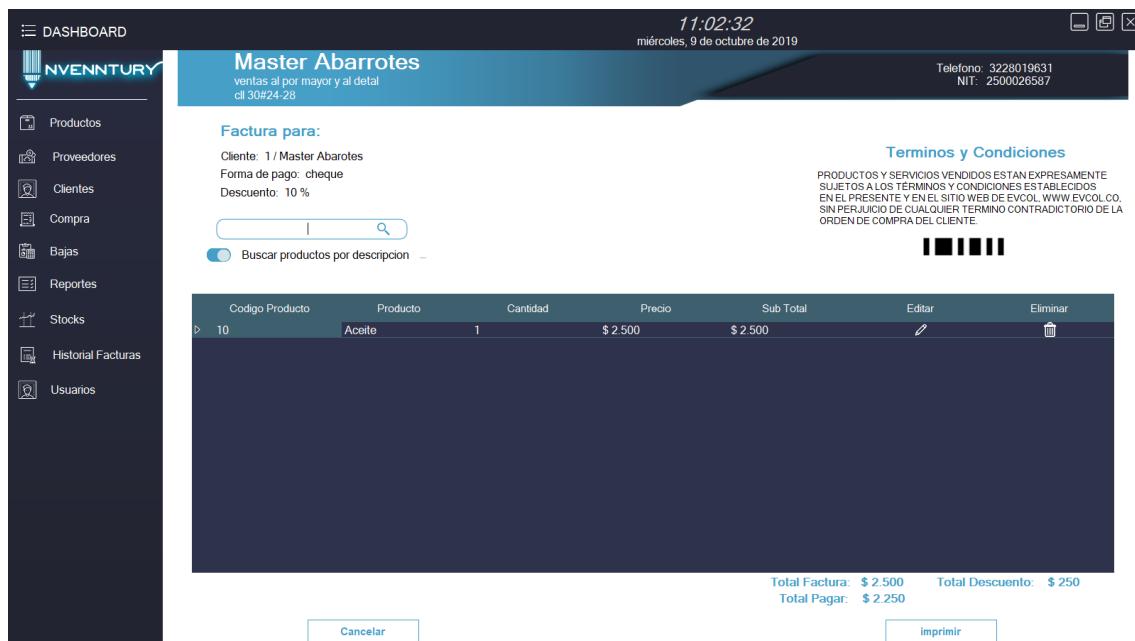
DASHBOARD

11:02:32
miércoles, 9 de octubre de 2019

NVENNTURY

Productos
Proveedores
Clientes
Compra
Bajas
Reportes
Stocks
Historial Facturas
Usuarios

Master Abarrotes
ventas al por mayor y al detal
cll 30#24-28

Telefono: 3228019631
NIT: 2500026587

Factura para:
Cliente: 1 / Master Abarotes
Forma de pago: cheque
Descuento: 10 %

Buscar productos por descripcion

Terminos y Condiciones
PRODUCTOS Y SERVICIOS VENDIDOS ESTAN EXPRESAMENTE SUJETOS A LOS TÉRMINOS Y CONDICIONES ESTABLECIDOS EN EL PRESENTE Y EN EL SITIO WEB DE EVCOL, WWW.EVCOL.CO, SIN PERJUICIO DE CUALQUIER TERMINO CONTRADICTORIO DE LA ORDEN DE COMPRA DEL CLIENTE.

| Codigo Producto | Producto | Cantidad | Precio | Sub Total | Editar | Eliminar |
|---|---|---|---|---|---|---|
| 10 | Aceite | 1 | $ 2.500 | $ 2.500 | | |

Total Factura: $ 2.500 Total Descuento: $ 250
Total Pagar: $ 2.250

Cancelar
imprimir